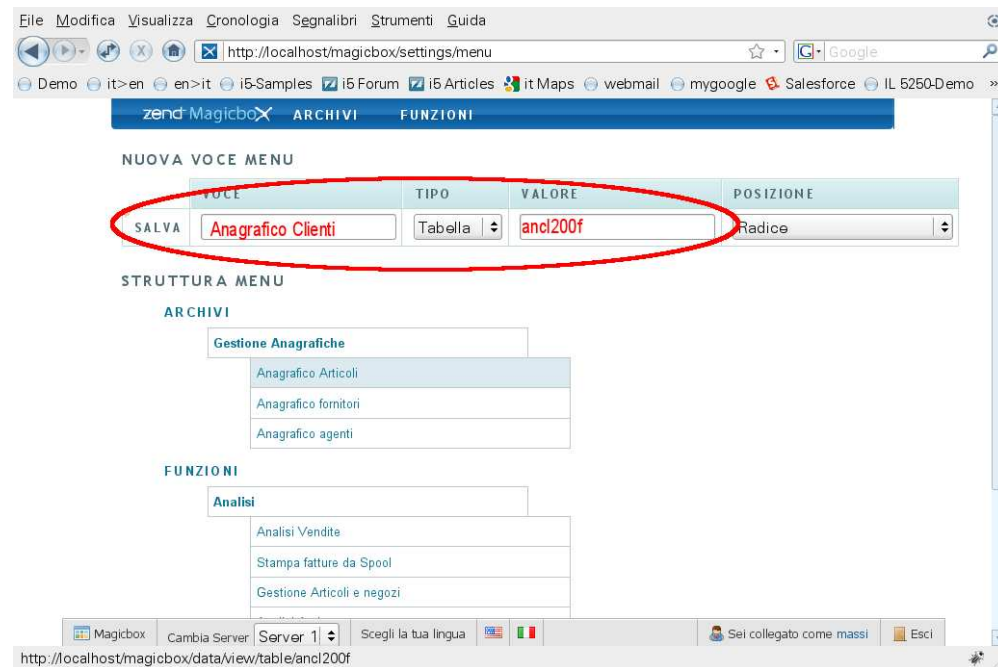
File Modifica Visualizza Cronologia Segnalibri Strumenti Guida

http://localhost/magicbox/settings/menu

Google

Demo it>en en>it i5-Samples i5 Forum i5 Articles it Maps webmail mygoogle Salesforce IL 5250-Demo

zend MagicboX ARCHIVI FUNZIONI

NUOVA VOCE MENU

| | VOCE | TIPO | VALORE | POSIZIONE |
|---|---|---|---|---|
| SALVA | Anagrafico Clienti | Tabella | ancl200f | Radice |

STRUTTURA MENU

ARCHIVI

Gestione Anagrafiche

Anagrafico Articoli

Anagrafico fornitori

Anagrafico agenti

FUNZIONI

Analisi

Analisi Vendite

Stampa fatture da Spool

Gestione Articoli e negozi

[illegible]

Magicbox Cambia Server Server 1 Scegli la tua lingua Sei collegato come massi Esci

http://localhost/magicbox/data/view/table/ancl200f